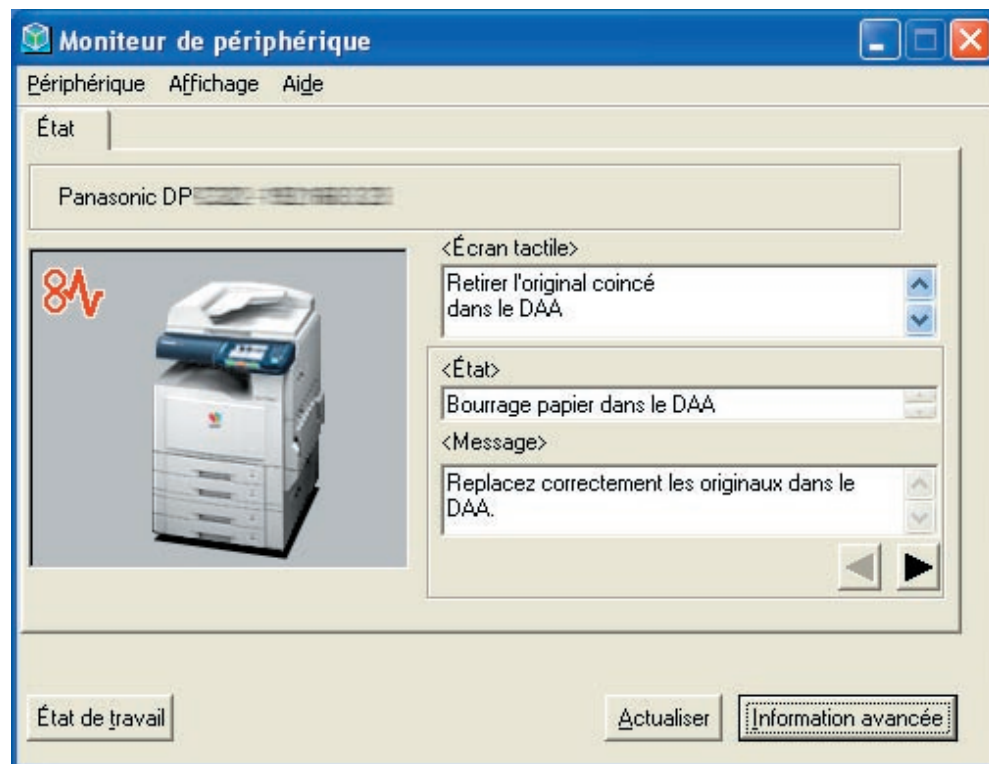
Moniteur de périphérique

Périphérique Affichage Aide

État

Panasonic DP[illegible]

<Écran tactile>

Retirer l'original coincé dans le DAA

<État>

Bourrage papier dans le DAA

<Message>

Replacez correctement les originaux dans le DAA.

État de travail

Actualiser

Information avancée